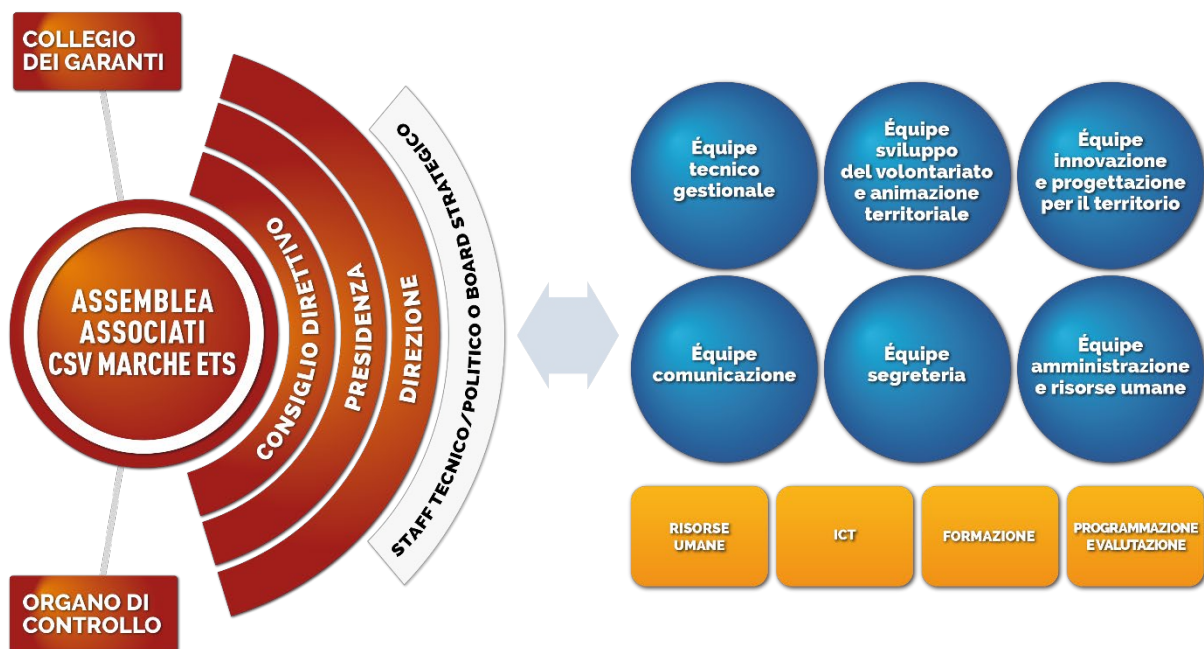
COLLEGIO DEI GARANTI

ASSEMBLEA ASSOCIATI CSV MARCHE ETS

CONSIGLIO DIRETTIVO

PRESIDENZA

DIREZIONE

STAFF TECNICO/POLITICO O BOARD STRATEGICO

ORGANO DI CONTROLLO

Équipe tecnico gestionale

Équipe sviluppo del volontariato e animazione territoriale

Équipe innovazione e progettazione per il territorio

Équipe comunicazione

Équipe segreteria

Équipe amministrazione e risorse umane

RISORSE UMANE

ICT

FORMAZIONE

PROGRAMMAZIONE EVALUTAZIONE